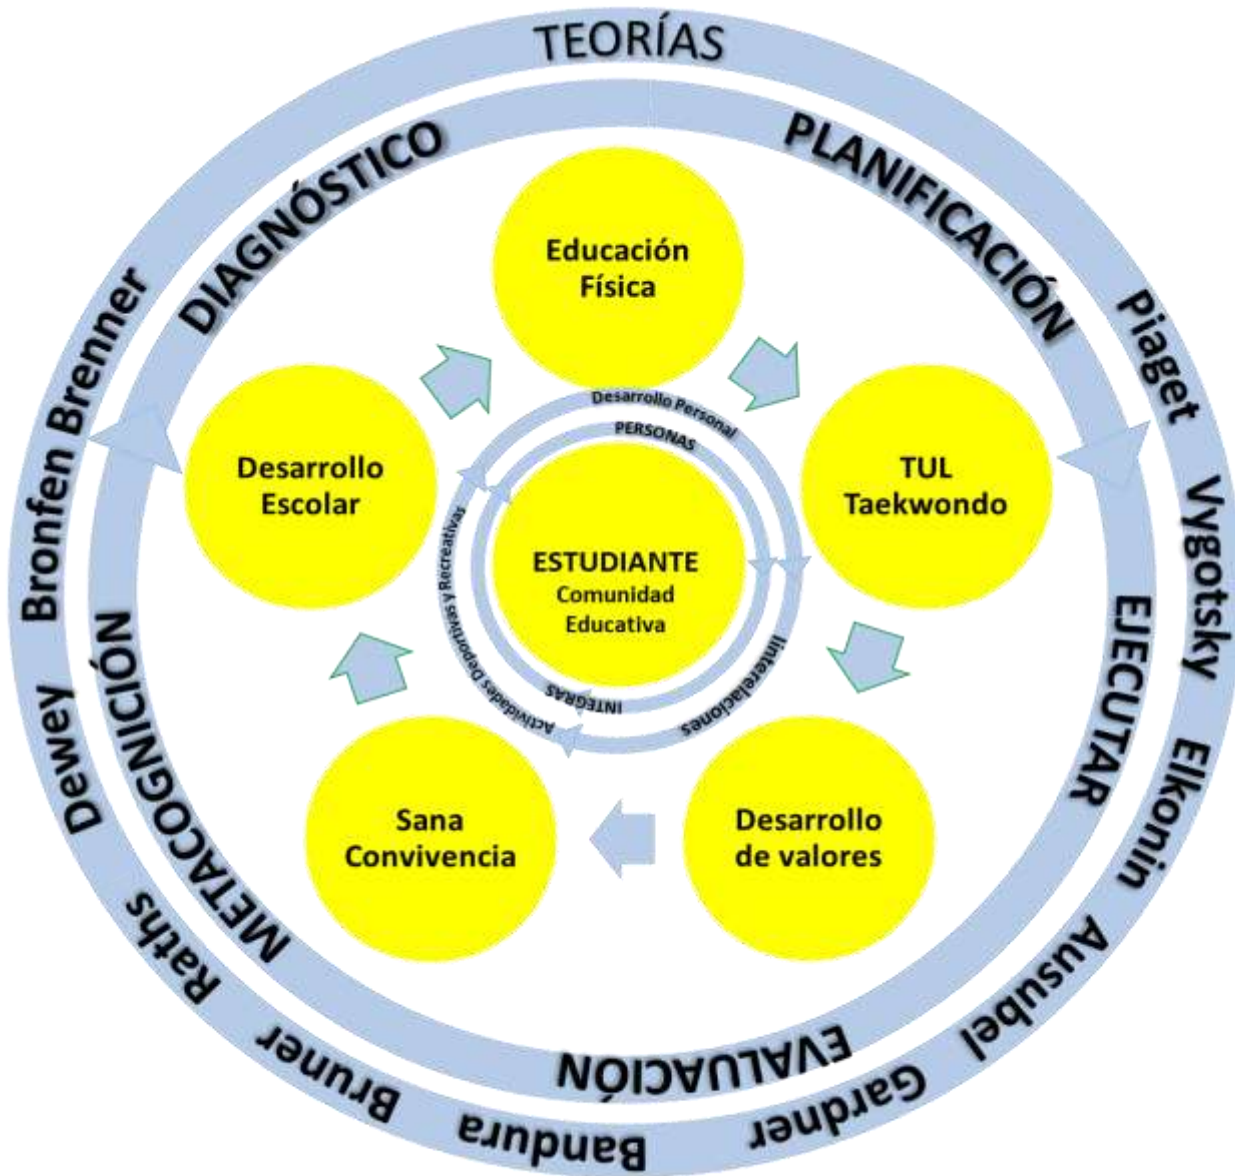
TEORÍAS

Piaget
Vygotsky
Elkonin
Ausubel
Gardner
Bandura
Bruner
Raths
Dewey
Bronfen Brenner

PLANIFICACIÓN
EJECUTAR
EVALUACIÓN
METACOGNICIÓN
DIAGNÓSTICO

Educación Física

TUL Taekwondo

Desarrollo de valores

Sana Convivencia

Desarrollo Escolar

Desarrollo Personal
PERSONAS
Interrelaciones
INTEGRAS
Actividades Deportivas y Recreativas

ESTUDIANTE
Comunidad Educativa